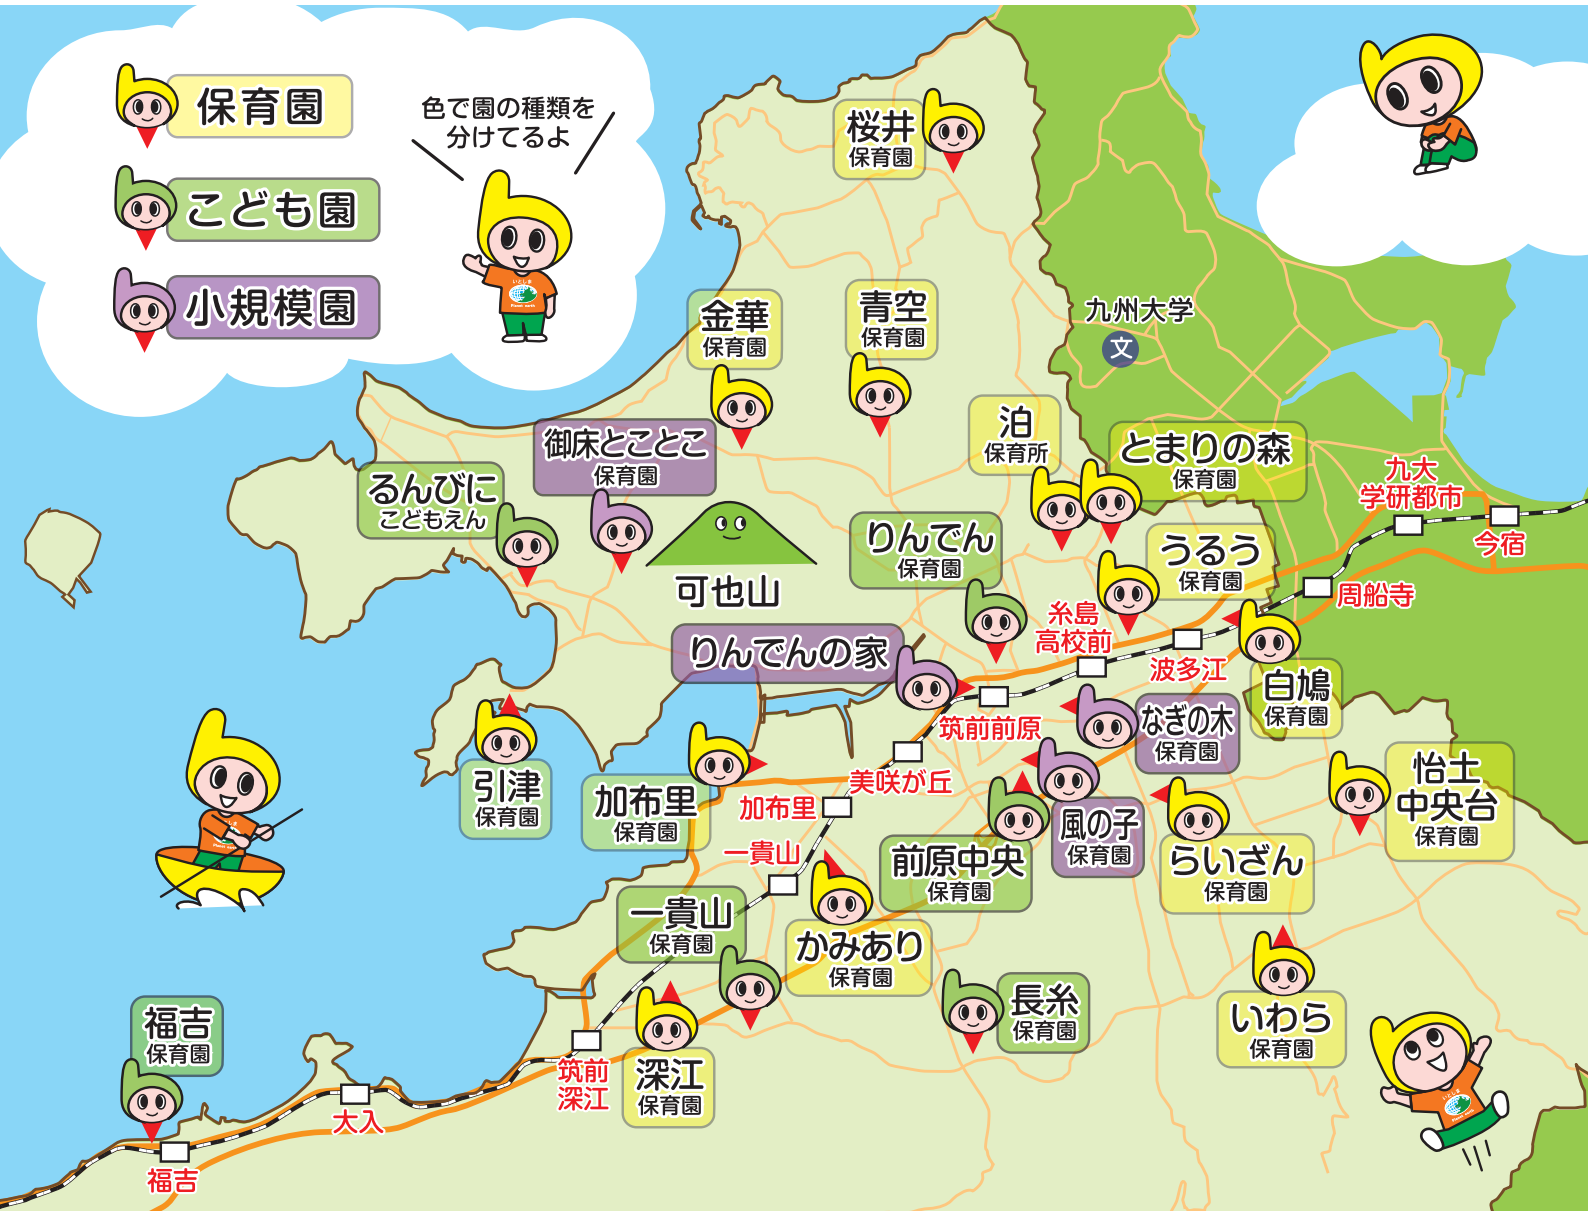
保育園
こども園
小規模園

色で園の種類を分けてるよ

桜井
保育園

九州大学
文

金華
保育園

青空
保育園

泊
保育所

とまりの森
保育園

御床とことこ
保育園

るんびに
こどもえん

可也山

りんでん
保育園

うるう
保育園

九大
学研都市

今宿

周船寺

糸島
高校前

波多江

りんでんの家

白鳩
保育園

筑前前原

なぎの木
保育園

引津
保育園

加布里
保育園

美咲が丘

加布里

怡土
中央台
保育園

一貴山

風の子
保育園

前原中央
保育園

らいざん
保育園

一貴山
保育園

かみあり
保育園

長糸
保育園

いわら
保育園

福吉
保育園

筑前
深江

深江
保育園

大入

福吉